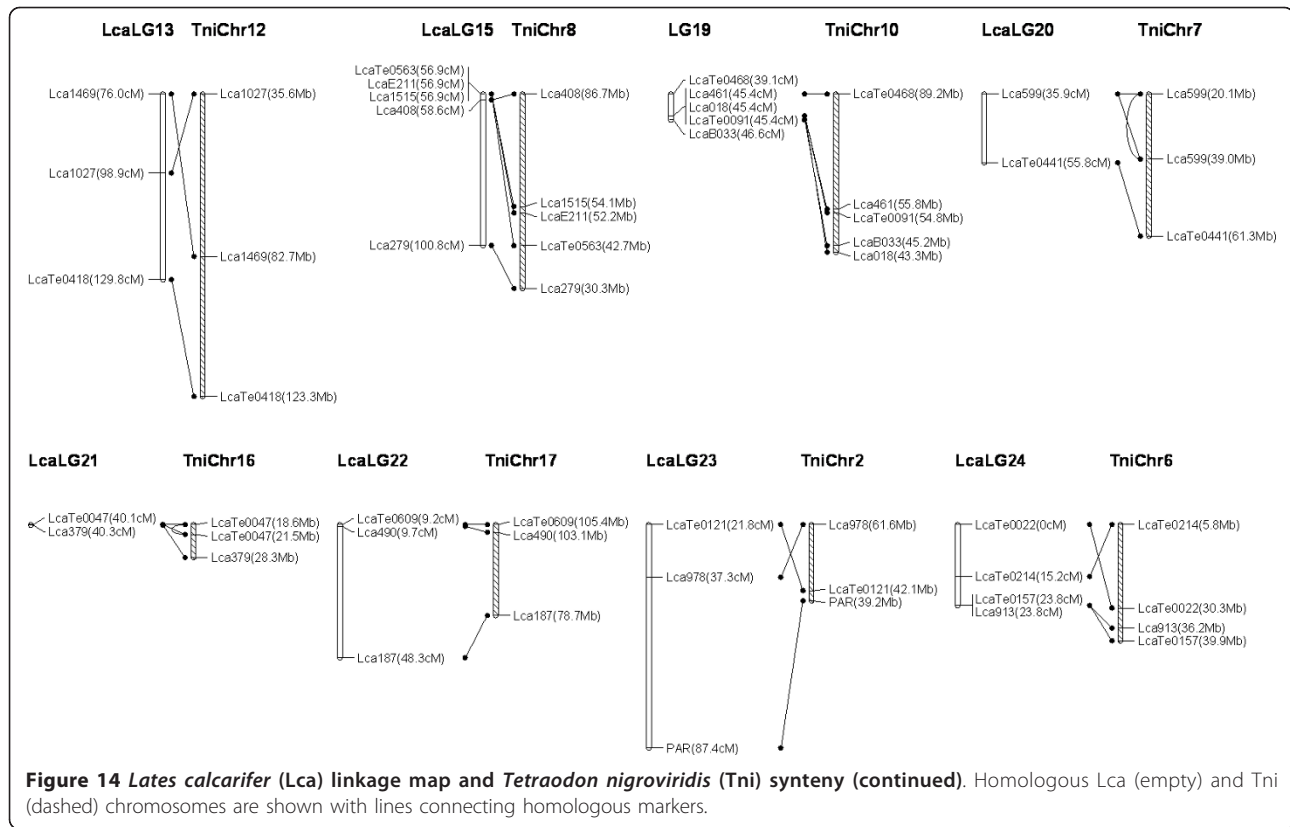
LcaLG13 TniChr12

Lca1469(76.0cM)
Lca1027(98.9cM)
LcaTe0418(129.8cM)
Lca1027(35.6Mb)
Lca1469(82.7Mb)
LcaTe0418(123.3Mb)

LcaLG15 TniChr8

LcaTe0563(56.9cM)
LcaE211(56.9cM)
Lca1515(56.9cM)
Lca408(58.6cM)
Lca279(100.8cM)
Lca408(86.7Mb)
Lca1515(54.1Mb)
LcaE211(52.2Mb)
LcaTe0563(42.7Mb)
Lca279(30.3Mb)

LG19 TniChr10

LcaTe0468(39.1cM)
Lca461(45.4cM)
Lca018(45.4cM)
LcaTe0091(45.4cM)
LcaB033(46.6cM)
LcaTe0468(89.2Mb)
Lca461(55.8Mb)
LcaTe0091(54.8Mb)
LcaB033(45.2Mb)
Lca018(43.3Mb)

LcaLG20 TniChr7

Lca599(35.9cM)
LcaTe0441(55.8cM)
Lca599(20.1Mb)
Lca599(39.0Mb)
LcaTe0441(61.3Mb)

LcaLG21 TniChr16

LcaTe0047(40.1cM)
Lca379(40.3cM)
LcaTe0047(18.6Mb)
LcaTe0047(21.5Mb)
Lca379(28.3Mb)

LcaLG22 TniChr17

LcaTe0609(9.2cM)
Lca490(9.7cM)
Lca187(48.3cM)
LcaTe0609(105.4Mb)
Lca490(103.1Mb)
Lca187(78.7Mb)

LcaLG23 TniChr2

LcaTe0121(21.8cM)
Lca978(37.3cM)
PAR(87.4cM)
Lca978(61.6Mb)
LcaTe0121(42.1Mb)
PAR(39.2Mb)

LcaLG24 TniChr6

LcaTe0022(0cM)
LcaTe0214(15.2cM)
LcaTe0157(23.8cM)
Lca913(23.8cM)
LcaTe0214(5.8Mb)
LcaTe0022(30.3Mb)
Lca913(36.2Mb)
LcaTe0157(39.9Mb)

**Figure 14** *Lates calcarifer* **(Lca) linkage map and** *Tetraodon nigroviridis* **(Tni) synteny (continued)**. Homologous Lca (empty) and Tni (dashed) chromosomes are shown with lines connecting homologous markers.